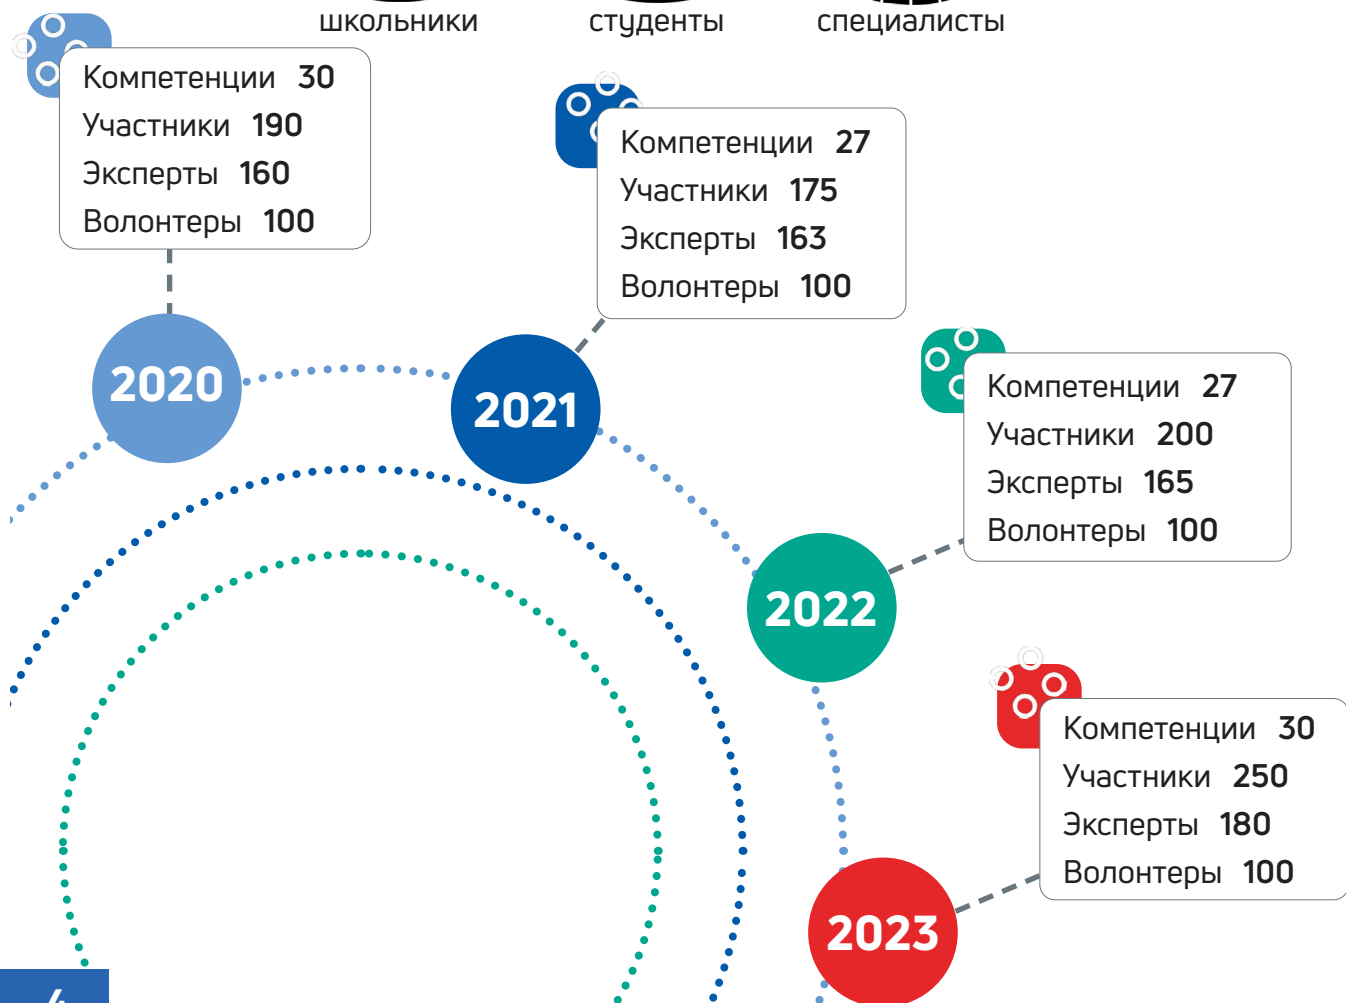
школьники студенты специалисты

Компетенции 30
Участники 190
Эксперты 160
Волонтеры 100

Компетенции 27
Участники 175
Эксперты 163
Волонтеры 100

2020

2021

Компетенции 27
Участники 200
Эксперты 165
Волонтеры 100

2022

Компетенции 30
Участники 250
Эксперты 180
Волонтеры 100

2023

4